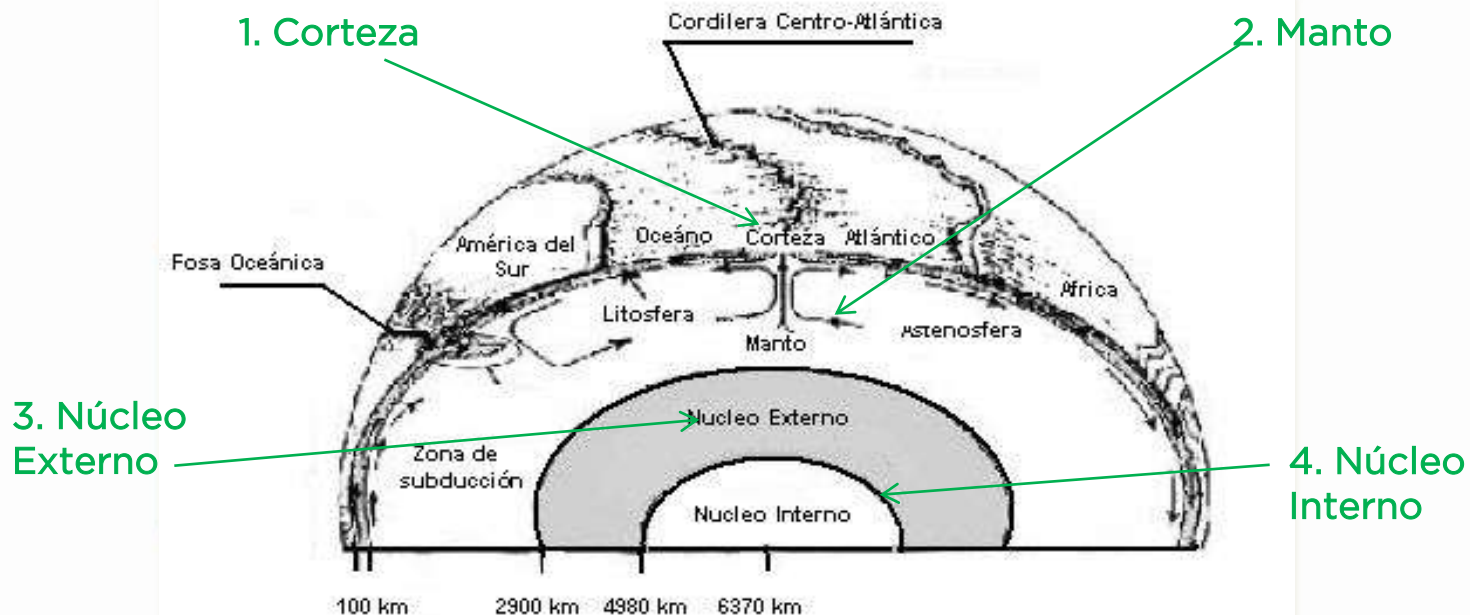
1. Corteza

Cordilera Centro-Atlántica

2. Manto

América del Sur

Oceáno

Corteza

Atlántico

Fosa Oceánica

Africa

Litosfera

Manto

Astenosfera

3. Núcleo Externo

Nucleo Externo

Zona de subducción

4. Núcleo Interno

Nucleo Interno

100 km

2900 km

4980 km

6370 km